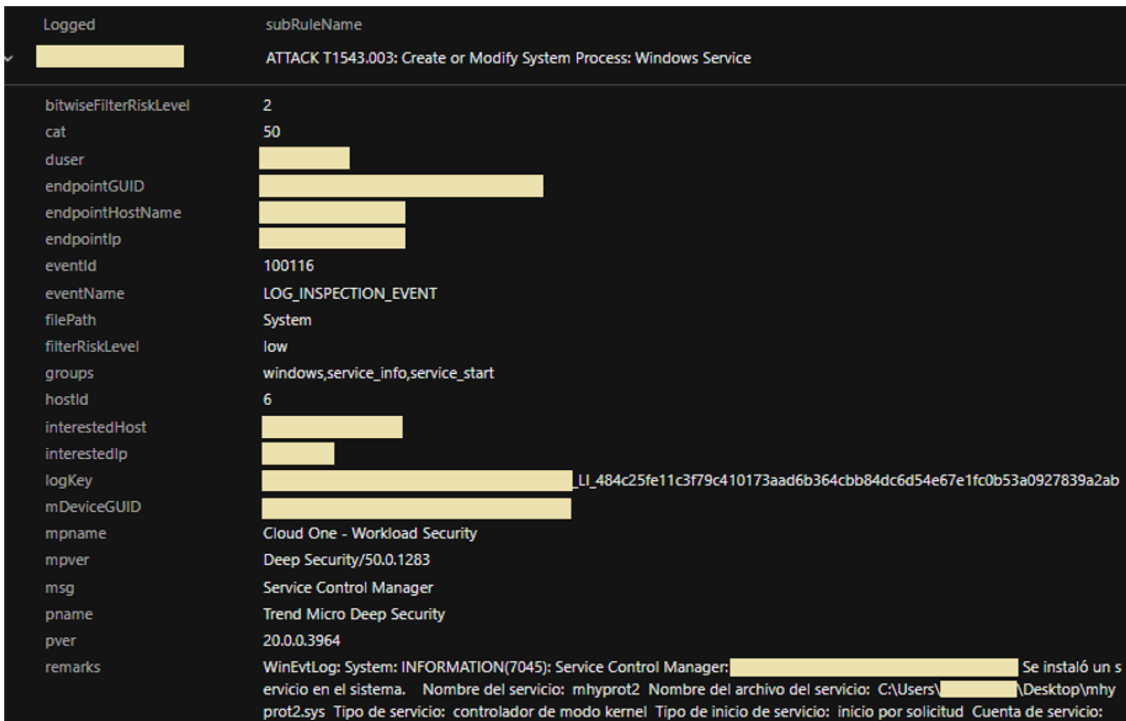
| Logged | subRuleName |
|---|---|
| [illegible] | ATTACK T1543.003: Create or Modify System Process: Windows Service |
| bitwiseFilterRiskLevel | 2 |
| cat | 50 |
| duser | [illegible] |
| endpointGUID | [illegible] |
| endpointHostName | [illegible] |
| endpointIp | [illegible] |
| eventId | 100116 |
| eventName | LOG_INSPECTION_EVENT |
| filePath | System |
| filterRiskLevel | low |
| groups | windows,service_info,service_start |
| hostId | 6 |
| interestedHost | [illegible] |
| interestedIp | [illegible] |
| logKey | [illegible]_LI_484c25fe11c3f79c410173aad6b364cbb84dc6d54e67e1fc0b53a0927839a2ab |
| mDeviceGUID | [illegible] |
| mpname | Cloud One - Workload Security |
| mpver | Deep Security/50.0.1283 |
| msg | Service Control Manager |
| pname | Trend Micro Deep Security |
| pver | 20.0.0.3964 |
| remarks | WinEvtLog: System: INFORMATION(7045): Service Control Manager: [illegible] Se instaló un servicio en el sistema. Nombre del servicio: mhyprot2 Nombre del archivo del servicio: C:\Users\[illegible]\Desktop\mhyprot2.sys Tipo de servicio: controlador de modo kernel Tipo de inicio de servicio: inicio por solicitud Cuenta de servicio: |